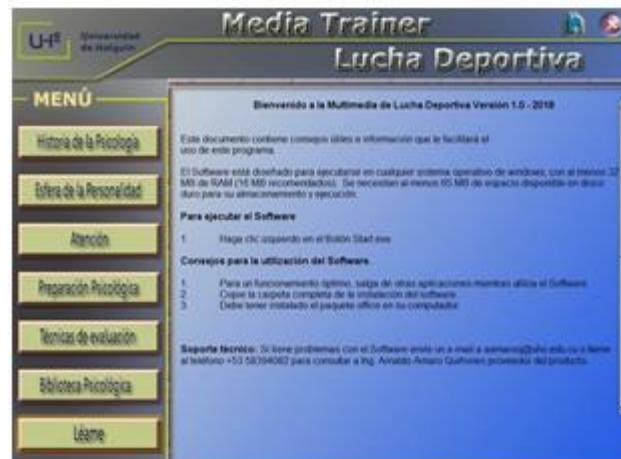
UH Universidad de Holguín

Media Trainer

Lucha Deportiva

MENÚ

Historia de la Psicología

Esfera de la Personalidad

Atención

Preparación Psicológica

Técnicas de evaluación

Biblioteca Psicológica

Léame

Bienvenido a la Multimedia de Lucha Deportiva Versión 1.0 - 2018

Este documento contiene consejos útiles e información que le facilitará el uso de este programa.

El Software está diseñado para ejecutarse en cualquier sistema operativo de windows, con al menos 32 MB de RAM (16 MB recomendados). Se necesitan al menos 65 MB de espacios disponible en disco duro para su almacenamiento y ejecución.

Para ejecutar el Software

1. Haga clic izquierdo en el Botón Start.exe

Consejos para la utilización del Software.

1. Para un funcionamiento óptimo, salga de otras aplicaciones mientras utiliza el Software
2. Copie la carpeta completa de la instalación del software
3. Debe tener instalado el paquete office en su computador

Soporte técnico: Si tiene problemas con el Software envíe un e-mail a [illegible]@uho.edu.cu o llame al teléfono +53 58394082 para consultar a Ing. Arnaldo Amaro Quiñones proveedor del producto.